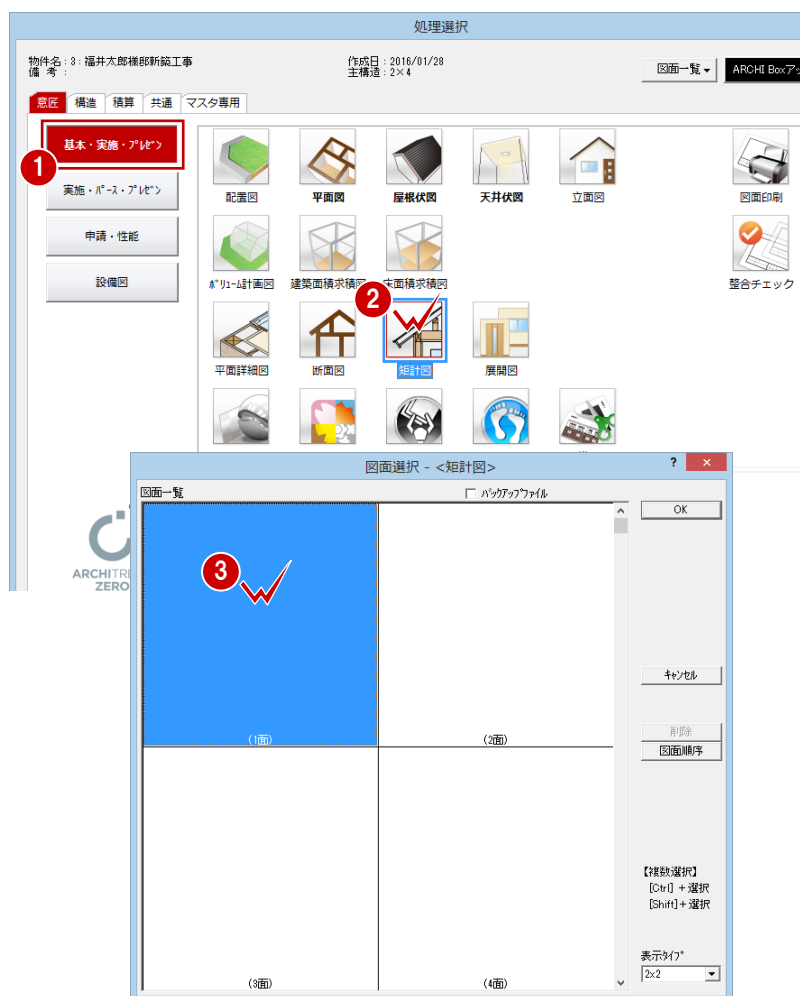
処理選択

物件名：3：福井太郎様邸新築工事
備　考：

作成日：2016/01/28
主構造：2×4

図面一覧

ARCHI Boxア

意匠　構造　積算　共通　マスタ専用

基本・実施・プレゼン

1

実施・パース・プレゼン

申請・性能

設備図

配置図　平面図　屋根伏図　天井伏図　立面図　図面印刷

ボリューム計画図　建築面積求積図　床面積求積図　整合チェック

2

平面詳細図　断面図　矩計図　展開図

ARCHITRE
ZERO

図面選択 - <矩計図>

? ×

図面一覧

☐ バックアップファイル

OK

3

(1面)　(2面)

キャンセル

削除

図面順序

(3面)　(4面)

【複数選択】
[Ctrl] ＋選択
[Shift]＋選択

表示タイプ
2x2